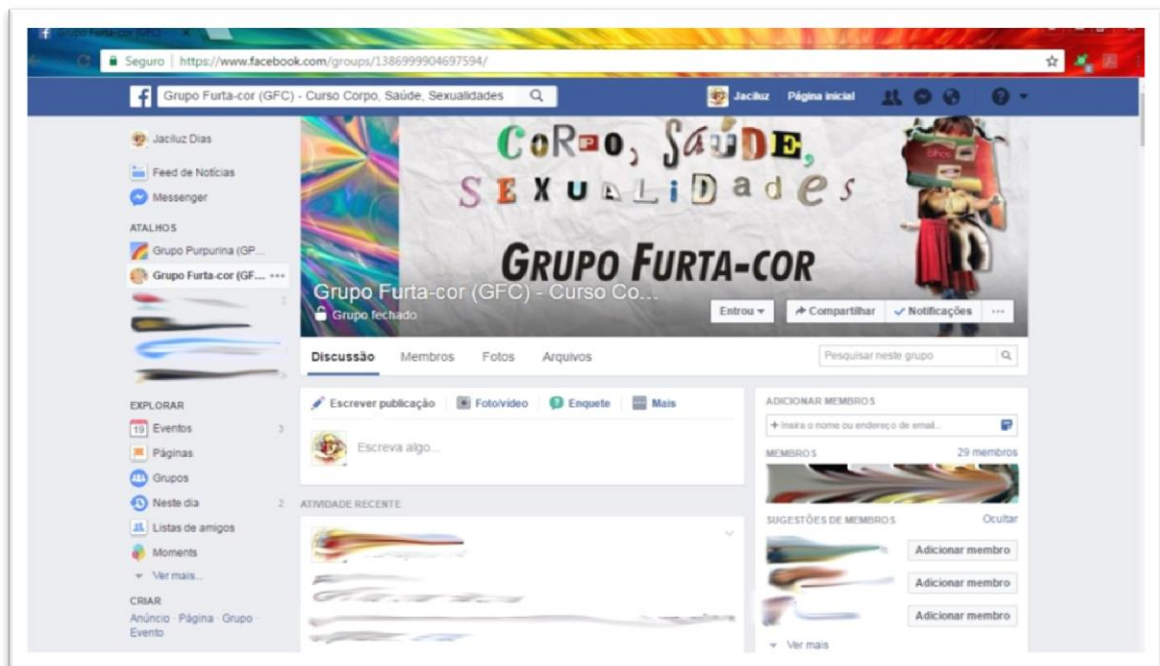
Grupo Furta-cor (GFC) ×

Seguro | https://www.facebook.com/groups/1386999904697594/

Grupo Furta-cor (GFC) - Curso Corpo, Saúde, Sexualidades

Jaciluz Página inicial

Jaciluz Dias
Feed de Notícias
Messenger
ATALHOS
Grupo Purpurina (GP...
Grupo Furta-cor (GF... ···

EXPLORAR
Eventos 3
Páginas
Grupos
Neste dia 2
Listas de amigos
Moments
Ver mais...
CRIAR
Anúncio · Página · Grupo · Evento

CoRpo, SaúDE, SEXUaLiDades

GRUPO FURTA-COR

Grupo Furta-cor (GFC) - Curso Co...
Grupo fechado

Entrou ▾ Compartilhar ✓ Notificações ···

Discussão Membros Fotos Arquivos Pesquisar neste grupo

Escrever publicação Foto/vídeo Enquete Mais

Escreva algo...

ATIVIDADE RECENTE

ADICIONAR MEMBROS
+ Insira o nome ou endereço de email...
MEMBROS 29 membros
SUGESTÕES DE MEMBROS Ocultar
Adicionar membro
Adicionar membro
Adicionar membro
Ver mais